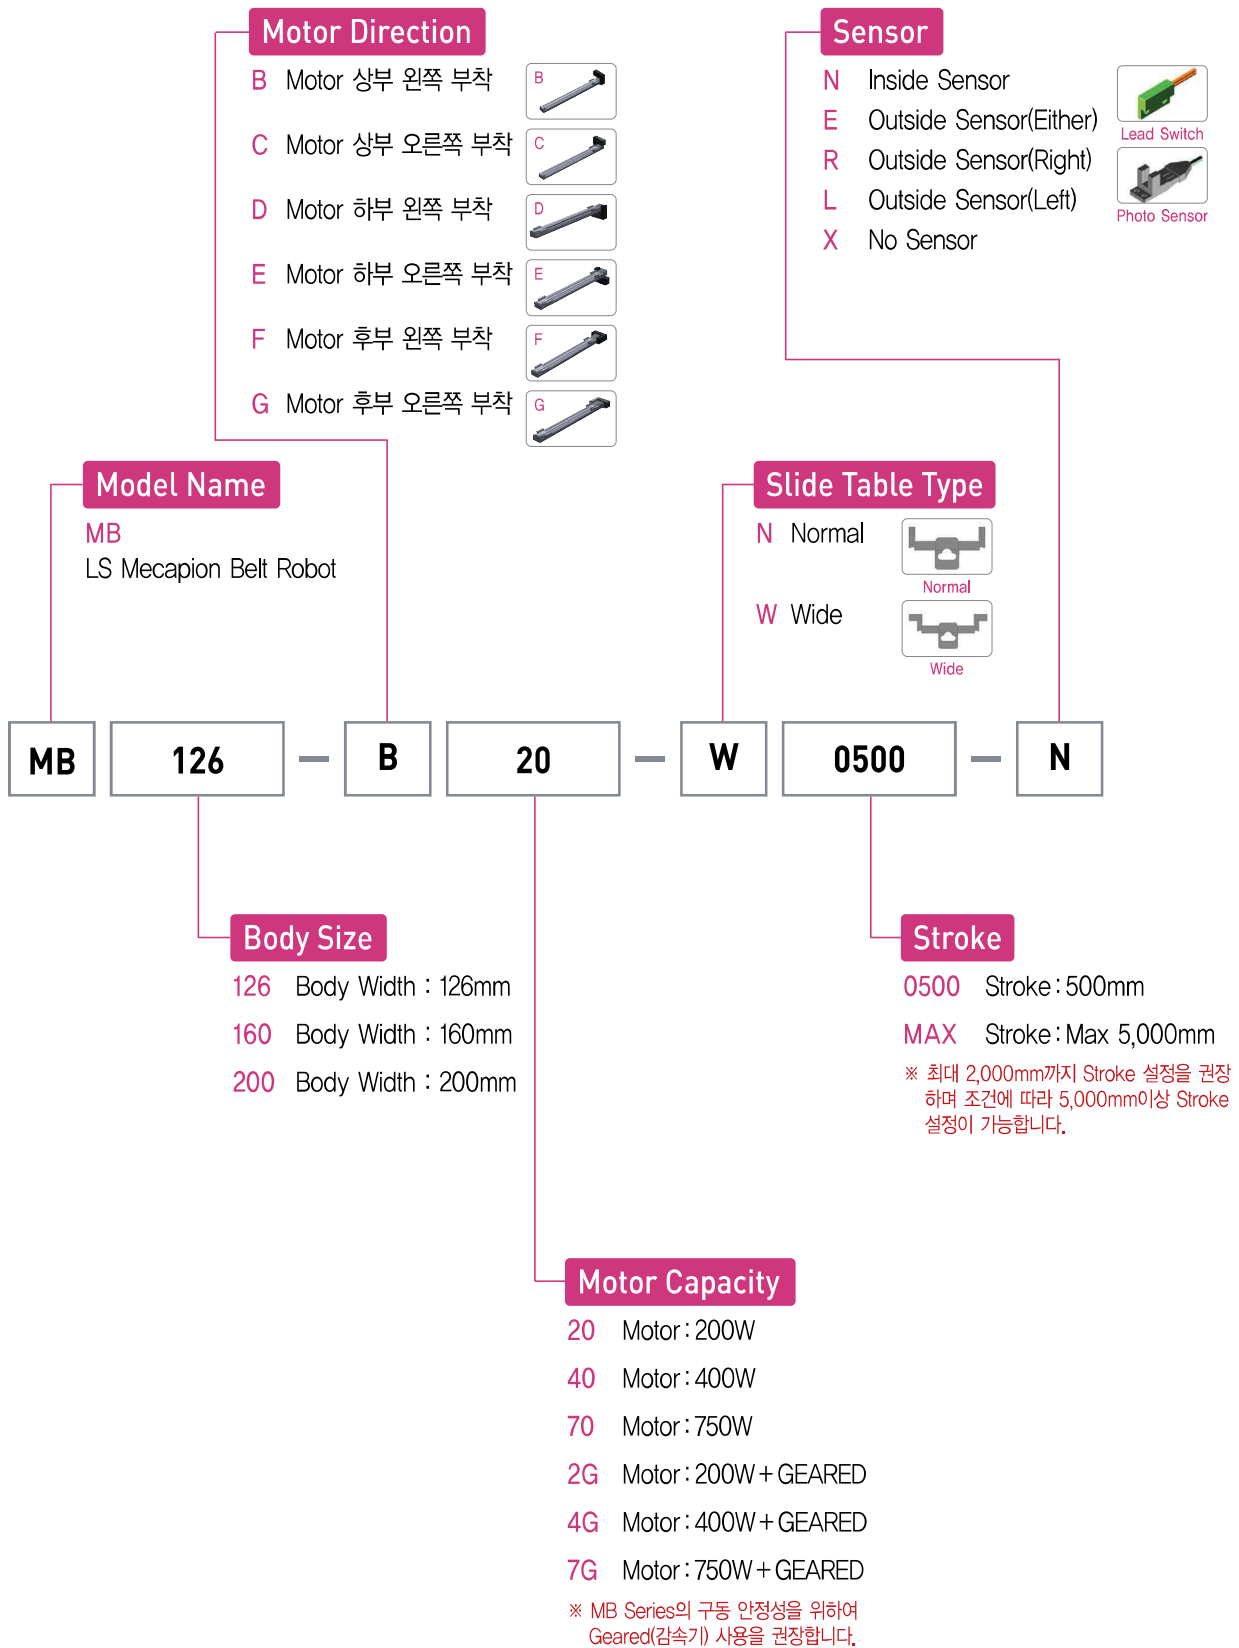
Motor Direction

B Motor 상부 왼쪽 부착
B

C Motor 상부 오른쪽 부착
C

D Motor 하부 왼쪽 부착
D

E Motor 하부 오른쪽 부착
E

F Motor 후부 왼쪽 부착
F

G Motor 후부 오른쪽 부착
G

Sensor

N Inside Sensor
E Outside Sensor(Either)
R Outside Sensor(Right)
L Outside Sensor(Left)
X No Sensor

Lead Switch

Photo Sensor

Model Name

MB
LS Mecapion Belt Robot

Slide Table Type

N Normal

Normal

W Wide

Wide

MB 126 — B 20 — W 0500 — N

Body Size

126 Body Width : 126mm
160 Body Width : 160mm
200 Body Width : 200mm

Stroke

0500 Stroke : 500mm
MAX Stroke : Max 5,000mm
※ 최대 2,000mm까지 Stroke 설정을 권장하며 조건에 따라 5,000mm이상 Stroke 설정이 가능합니다.

Motor Capacity

20 Motor : 200W
40 Motor : 400W
70 Motor : 750W
2G Motor : 200W + GEARED
4G Motor : 400W + GEARED
7G Motor : 750W + GEARED
※ MB Series의 구동 안정성을 위하여 Geared(감속기) 사용을 권장합니다.